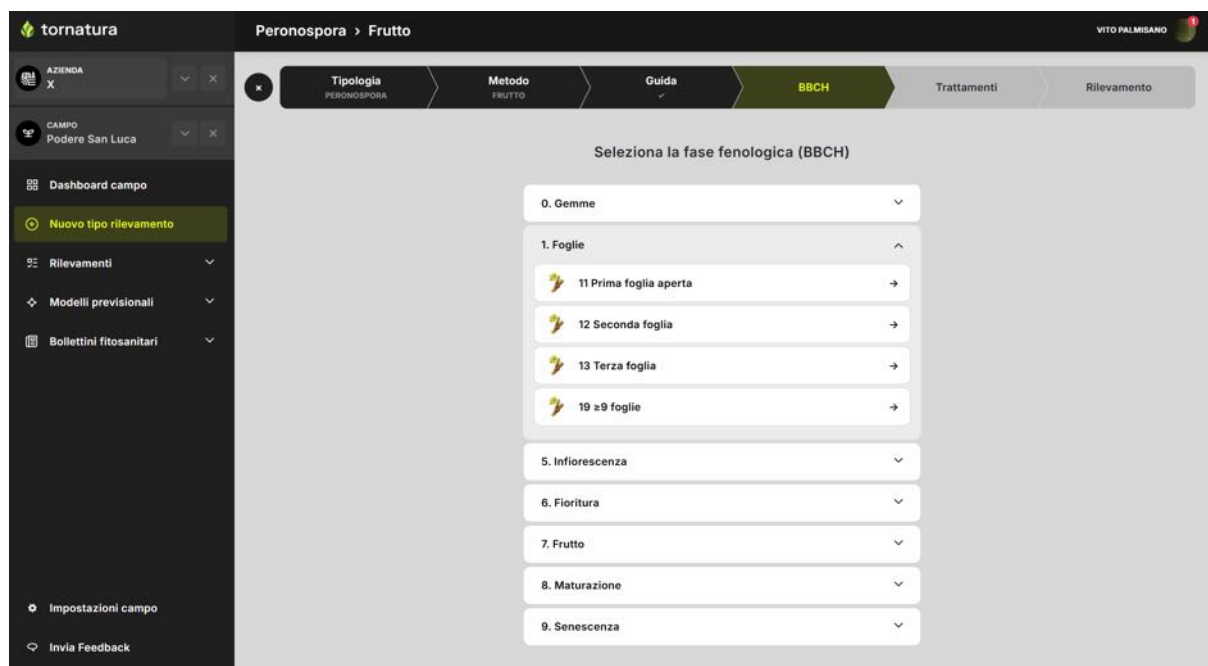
tornatura

Peronospora > Frutto

VITO PALMISANO

1

AZIENDA
X

CAMPO
Podere San Luca

Dashboard campo

Nuovo tipo rilevamento

Rilevamenti

Modelli previsionali

Bollettini fitosanitari

Impostazioni campo

Invia Feedback

Tipologia
PERONOSPORA

Metodo
FRUTTO

Guida

BBCH

Trattamenti

Rilevamento

Seleziona la fase fenologica (BBCH)

0. Gemme

1. Foglie

11 Prima foglia aperta

12 Seconda foglia

13 Terza foglia

19 ≥9 foglie

5. Infiorescenza

6. Fioritura

7. Frutto

8. Maturazione

9. Senescenza